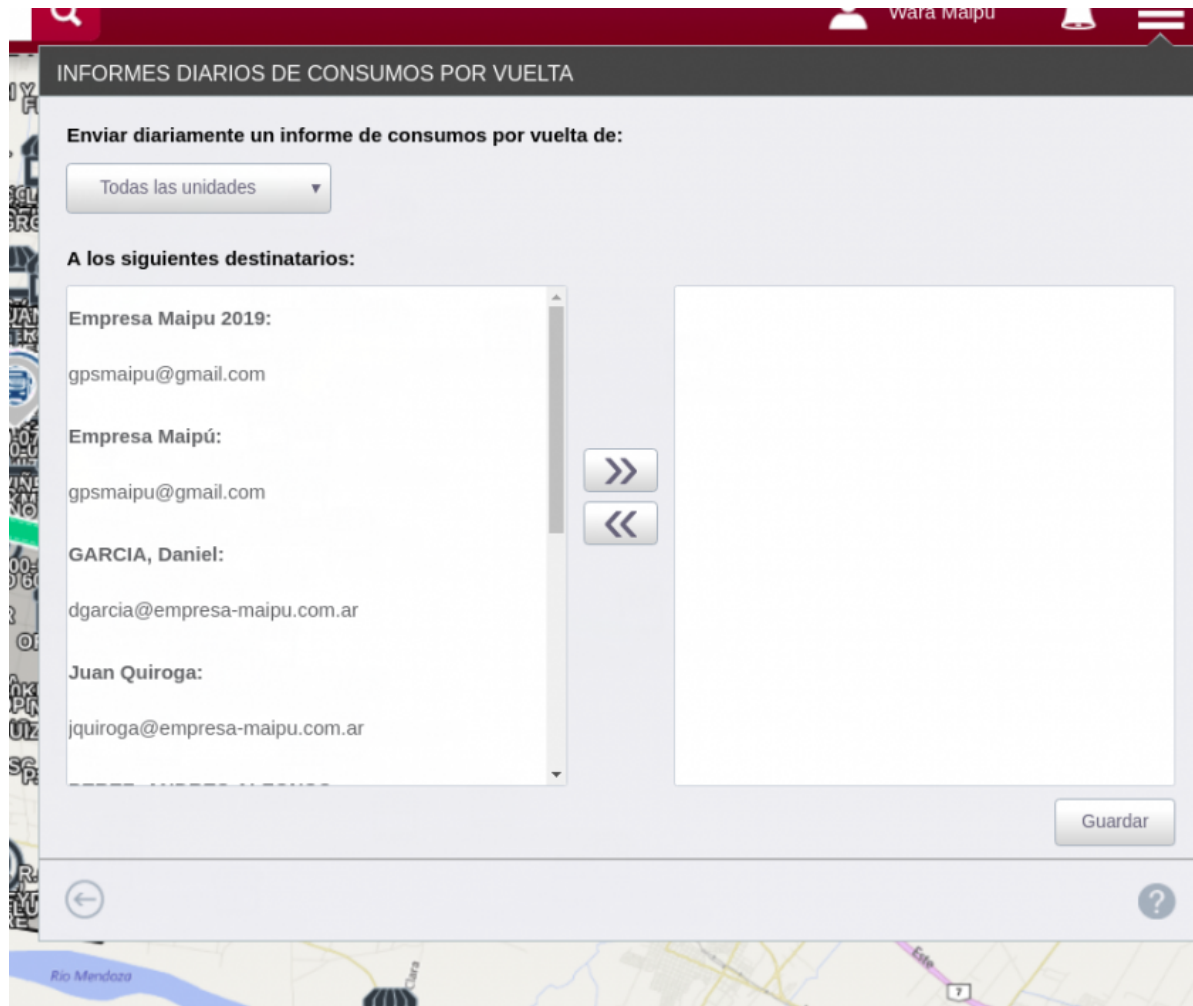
Wara Maipu

INFORMES DIARIOS DE CONSUMOS POR VUELTA

Enviar diariamente un informe de consumos por vuelta de:

Todas las unidades ▾

A los siguientes destinatarios:

Empresa Maipu 2019:

gpsmaipu@gmail.com

Empresa Maipú:

gpsmaipu@gmail.com

GARCIA, Daniel:

dgarcia@empresa-maipu.com.ar

Juan Quiroga:

jquiroga@empresa-maipu.com.ar

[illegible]

»

«

Guardar

?

Río Mendoza

Clara

Este

7